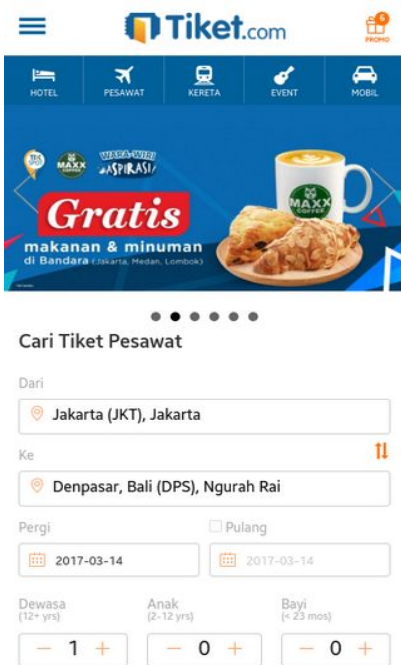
Tiket.com

PROMO

HOTEL PESAWAT KERETA EVENT MOBIL

MAXX COFFEE

WARA-WIRI ASPIRASI

Gratis

makanan & minuman

di Bandara (Jakarta, Medan, Lombok)

MAXX COFFEE

Cari Tiket Pesawat

Dari

Jakarta (JKT), Jakarta

Ke

Denpasar, Bali (DPS), Ngurah Rai

Pergi

Pulang

2017-03-14

2017-03-14

Dewasa (12+ yrs)

Anak (2-12 yrs)

Bayi (< 23 mos)

− 1 +

− 0 +

− 0 +